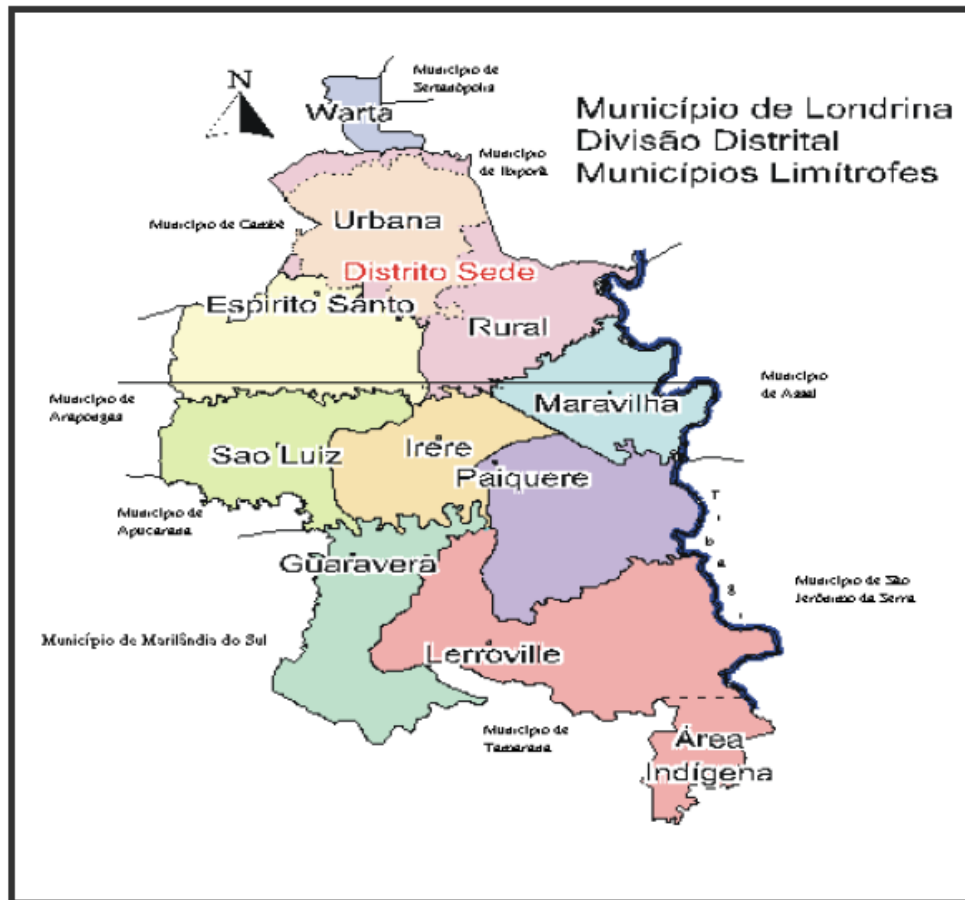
N

Município de Sertanópolis

Warta

Município de Londrina
Divisão Distrital
Municípios Limítrofes

Município de Ibiporã

Município de Cambé

Urbana

Distrito Sede

Espirito Santo

Rural

Município de Arapongas

Maravilha

Município de Assaí

Sao Luiz

Irere

Paiquere

Município de Apucarana

Tibagi

Guaravera

Município de São Jerônimo da Serra

Município de Marilândia do Sul

Lerroville

Município de Tamarana

Área Indígena